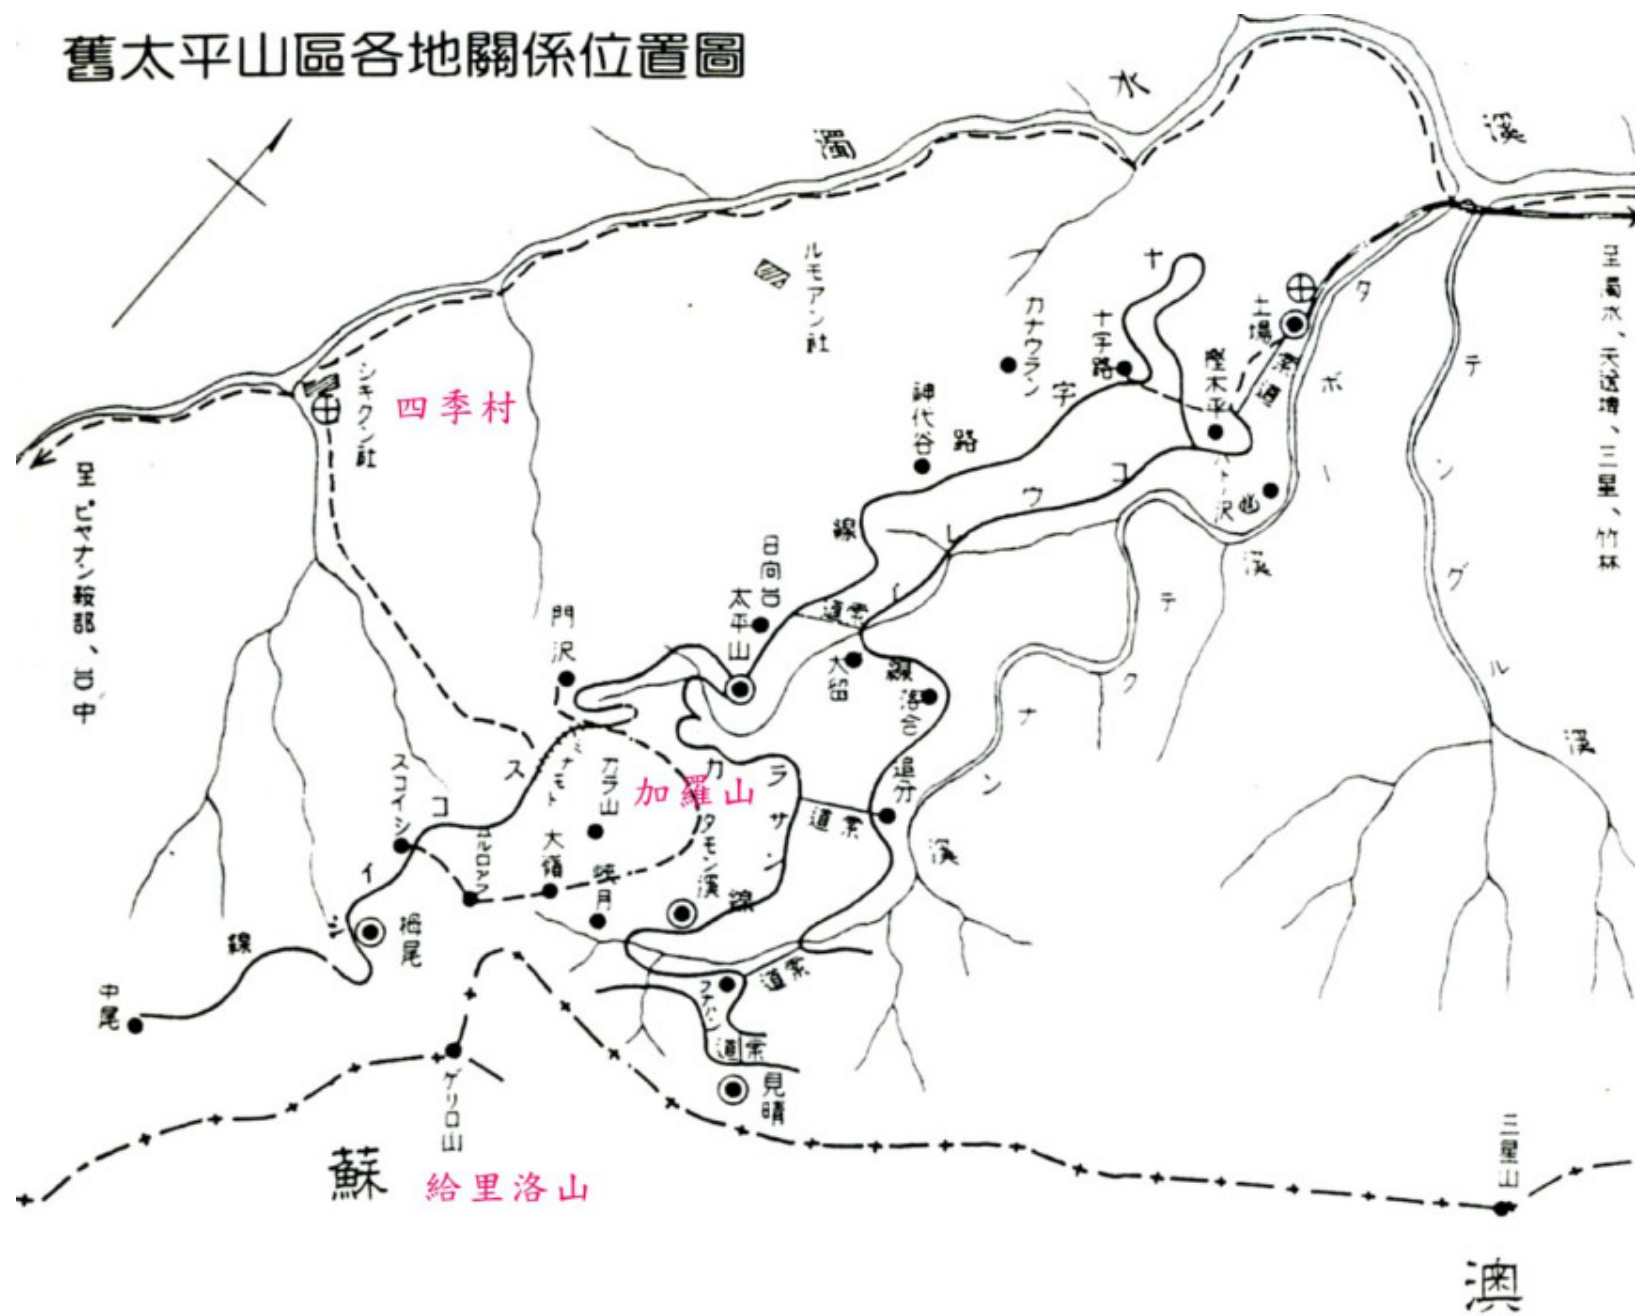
舊太平山區各地關係位置圖

濁

水

溪

ルモアン社

シキクン社

四季村

至ピヤナン鞍部、台中

カナウラン

十字路

十

字

路

線

土場

嵐

土場

檜木平

神代谷

ウ

コ

ボ

タ

テ

ン

グ

ル

溪

至濁水、天送埤、三星、竹林

日向台

太平山

道索

大留

門沢

觀落合

沢

溪

テ

ク

ナ

ン

溪

加羅山

ミナモト

カラ山

カ

ラ

サ

ン

道索

追分

タモン溪

線

ス

コ

イ

スコイシ

シ

ユルロアフ

大循

白嶺

峽月

梅尾

線

中尾

道索

フナバン

道索

見晴

ゲリロ山

蘇

給里洛山

三星山

澳